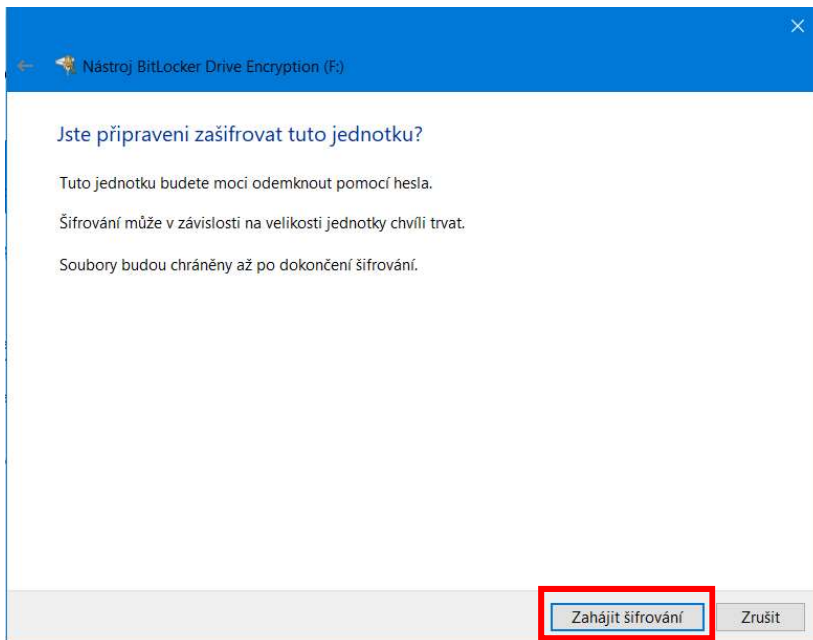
Nástroj BitLocker Drive Encryption (F:)

Jste připraveni zašifrovat tuto jednotku?

Tuto jednotku budete moci odemknout pomocí hesla.

Šifrování může v závislosti na velikosti jednotky chvíli trvat.

Soubory budou chráněny až po dokončení šifrování.

Zahájit šifrování

Zrušit